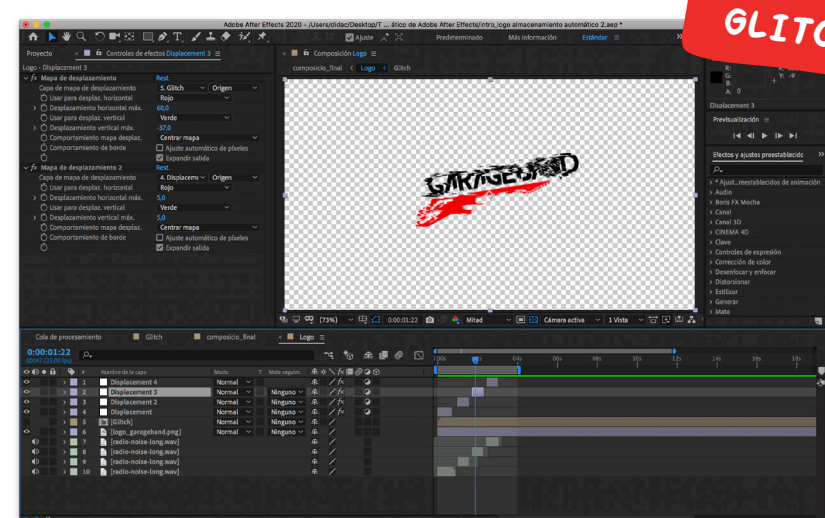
GLITC

Adobe After Effects 2020 - /Users/didac/Desktop/T ... ático de Adobe After Effects/intro_logo almacenamiento automático 2.aep *

Ajuste

Predeterminado | Más información | Estándar

Proyecto | Controles de efectos Displacement 3

Logo • Displacement 3

fx Mapa de desplazamiento | Rest.
Capa de mapa de desplazamiento | 5. Glitch | Origen
Usar para desplaz. horizontal | Rojo
Desplazamiento horizontal máx. | 68,0
Usar para desplaz. vertical | Verde
Desplazamiento vertical máx. | -37,0
Comportamiento mapa desplaz. | Centrar mapa
Comportamiento de borde | Ajuste automático de píxeles
Expandir salida

fx Mapa de desplazamiento 2 | Rest.
Capa de mapa de desplazamiento | 4. Displaceme | Origen
Usar para desplaz. horizontal | Rojo
Desplazamiento horizontal máx. | 5,0
Usar para desplaz. vertical | Verde
Desplazamiento vertical máx. | 5,0
Comportamiento mapa desplaz. | Centrar mapa
Comportamiento de borde | Ajuste automático de píxeles
Expandir salida

Composición Logo
composicio_final | Logo | Glitch

GARAGEBAND

(73%) | 0:00:01:22 | Mitad | Cámara activa | 1 Vista

R:
G:
B:
A: 0
X: 171
Y: -9

Displacement 3

Previsualización

Efectos y ajustes preestablecidos
* Ajust...restablecidos de animación
Audio
Boris FX Mocha
Canal
Canal 3D
CINEMA 4D
Clave
Controles de expresión
Corrección de color
Desenfocar y enfocar
Distorsionar
Estilizar
Generar
Mate

Cola de procesamiento | Glitch | composicio_final | Logo

0:00:01:22
00047 (25.00 fps)

| # | Nombre de la capa | Modo | T | Mate seguim. |
|---|---|---|---|---|
| 1 | Displacement 4 | Normal | | |
| 2 | Displacement 3 | Normal | | Ninguno |
| 3 | Displacement 2 | Normal | | Ninguno |
| 4 | Displacement | Normal | | Ninguno |
| 5 | [Glitch] | Normal | | |
| 6 | [logo_garageband.png] | Normal | | Ninguno |
| 7 | [radio-noise-long.wav] | | | |
| 8 | [radio-noise-long.wav] | | | |
| 9 | [radio-noise-long.wav] | | | |
| 10 | [radio-noise-long.wav] | | | |

0s | 02s | 04s | 06s | 08s | 10s | 12s | 14s | 16s | 18s